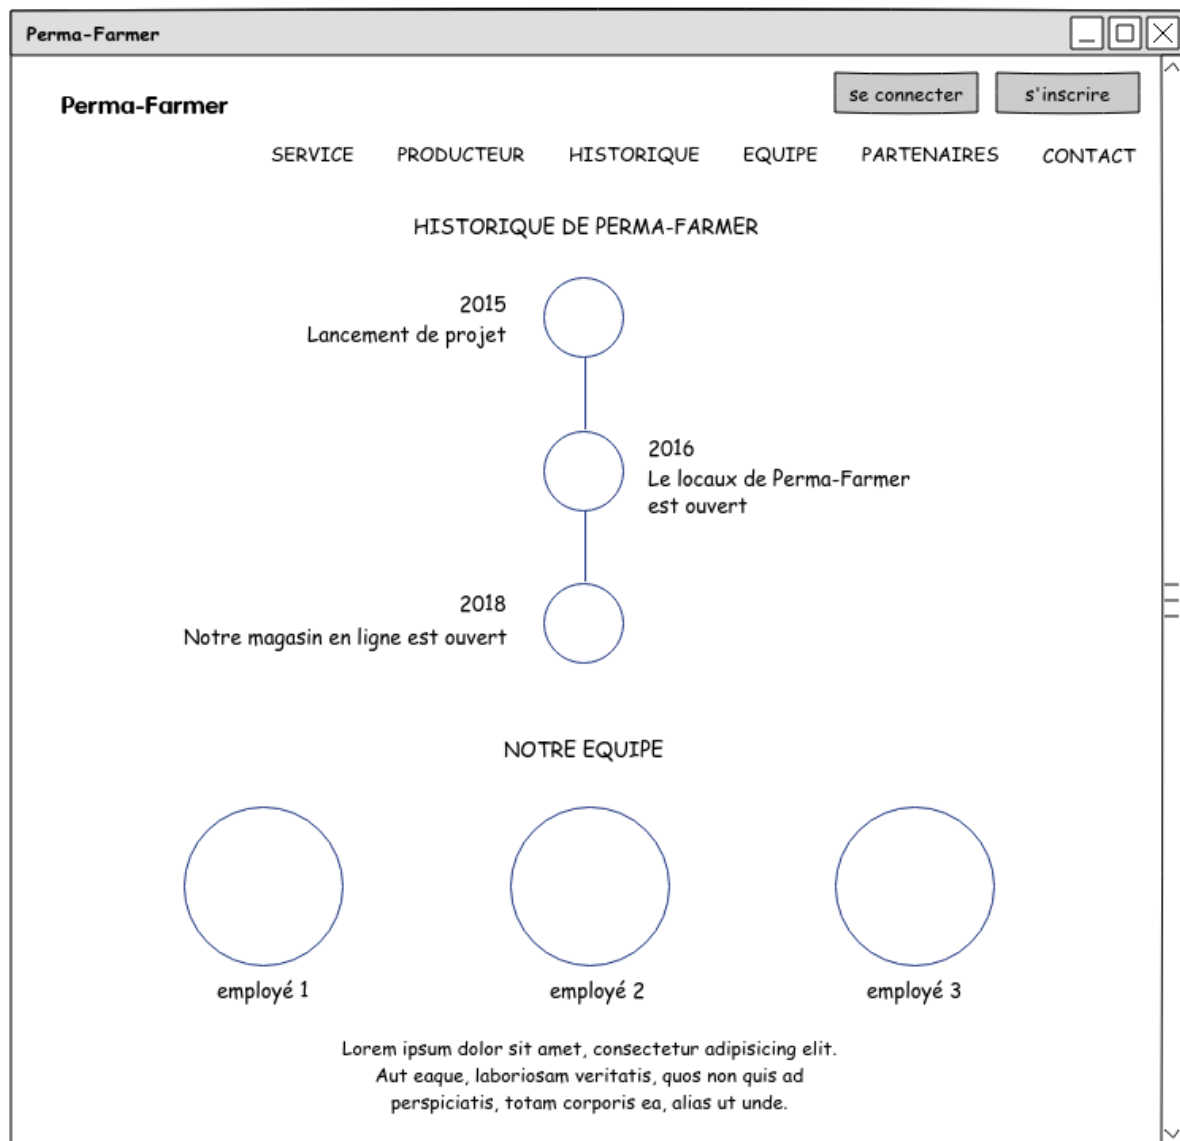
Perma-Farmer

Perma-Farmer

se connecter s'inscrire

SERVICE PRODUCTEUR HISTORIQUE EQUIPE PARTENAIRES CONTACT

HISTORIQUE DE PERMA-FARMER

2015
Lancement de projet

2016
Le locaux de Perma-Farmer est ouvert

2018
Notre magasin en ligne est ouvert

NOTRE EQUIPE

employé 1

employé 2

employé 3

Lorem ipsum dolor sit amet, consectetur adipisicing elit. Aut eaque, laboriosam veritatis, quos non quis ad perspiciatis, totam corporis ea, alias ut unde.